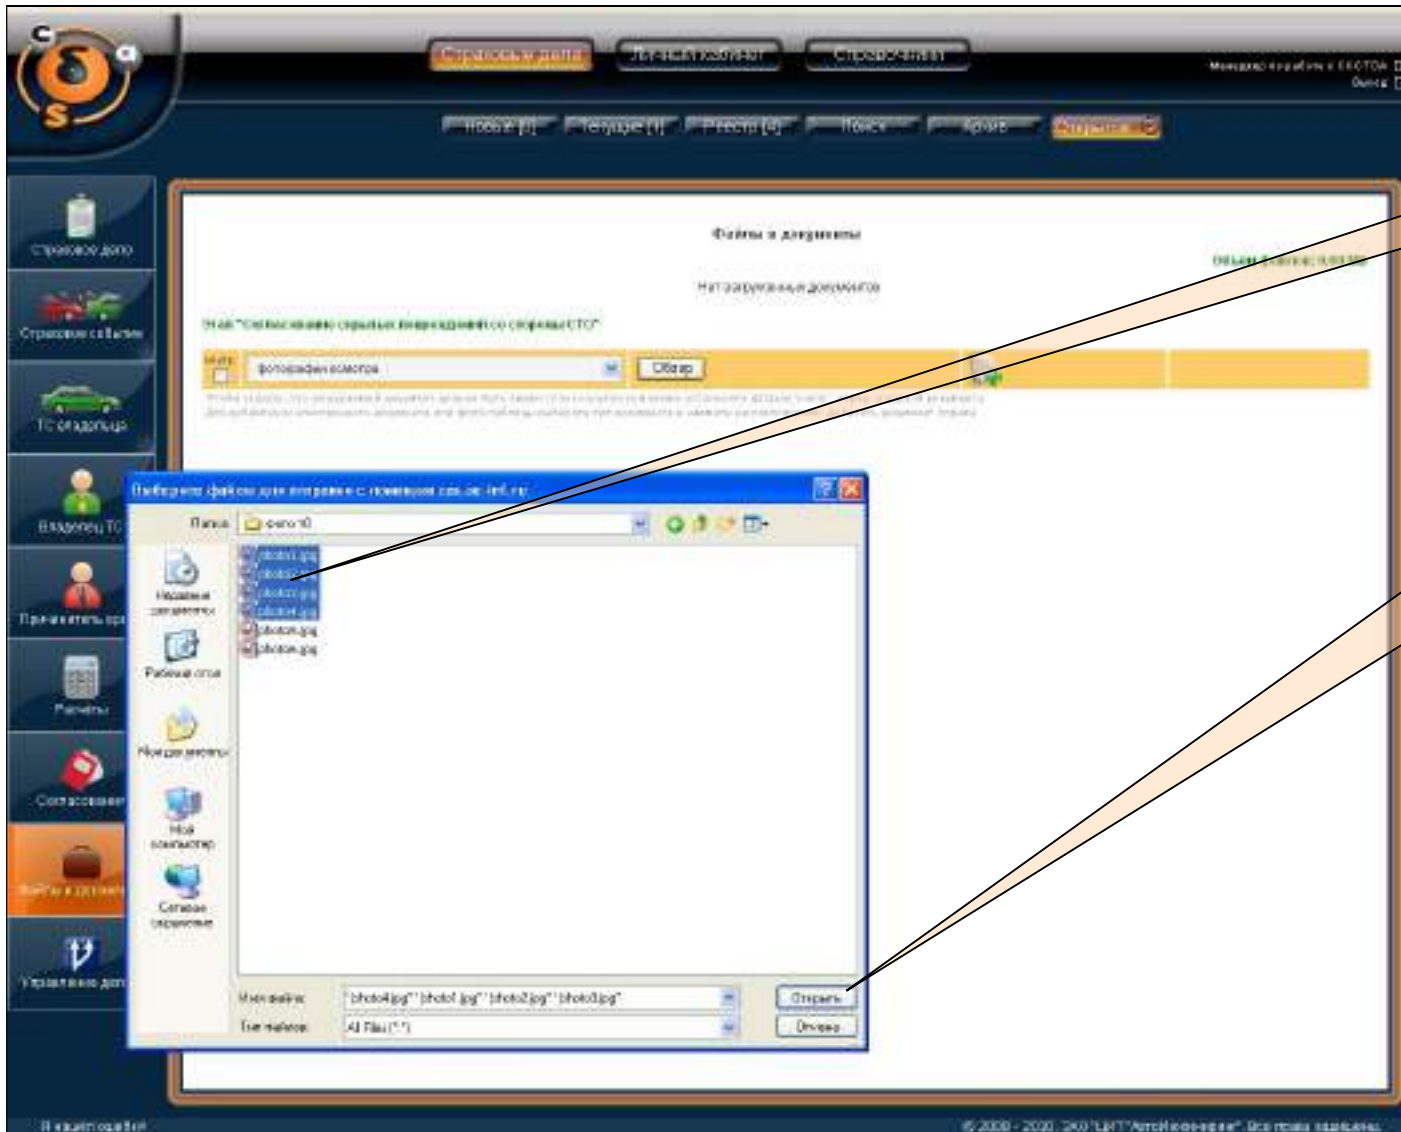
Страховые дела
Личный кабинет
Справочники

Новые [0]
Текущие [1]
Реестр [0]
Поиск
Архив
Открытые

Страховое дело
Страховое событие
ТС владельца
Владелец ТС
Причинитель вреда
Расчеты
Согласование
Файлы и документы
Управление делом

Файлы и документы

Нет загруженных документов

фотографии осмотра
Обзор

Выберите файлы для отправки с помощью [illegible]

Папка: фото 10

photo1.jpg
photo2.jpg
photo3.jpg
photo4.jpg
photo5.jpg
photo6.jpg

Недавние документы
Рабочий стол
Мои документы
Мой компьютер
Сетевое окружение

Имя файла: "photo4.jpg" "photo1.jpg" "photo2.jpg" "photo3.jpg"
Тип файлов: All Files (*.*)

Открыть
Отмена

Я нашел ошибку!

© 2009 - 2020, ЗАО "ЦИТ "АвтоИнформация". Все права защищены.